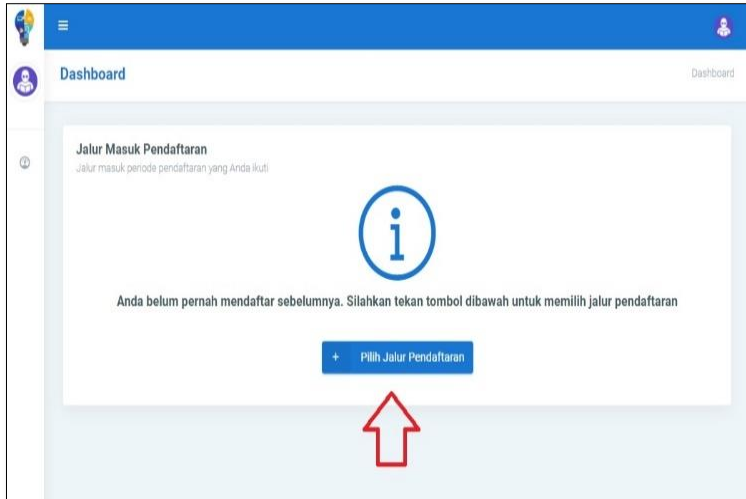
Dashboard

Dashboard

Jalur Masuk Pendaftaran

Jalur masuk periode pendaftaran yang Anda ikuti

Anda belum pernah mendaftar sebelumnya. Silahkan tekan tombol dibawah untuk memilih jalur pendaftaran

+ Pilih Jalur Pendaftaran